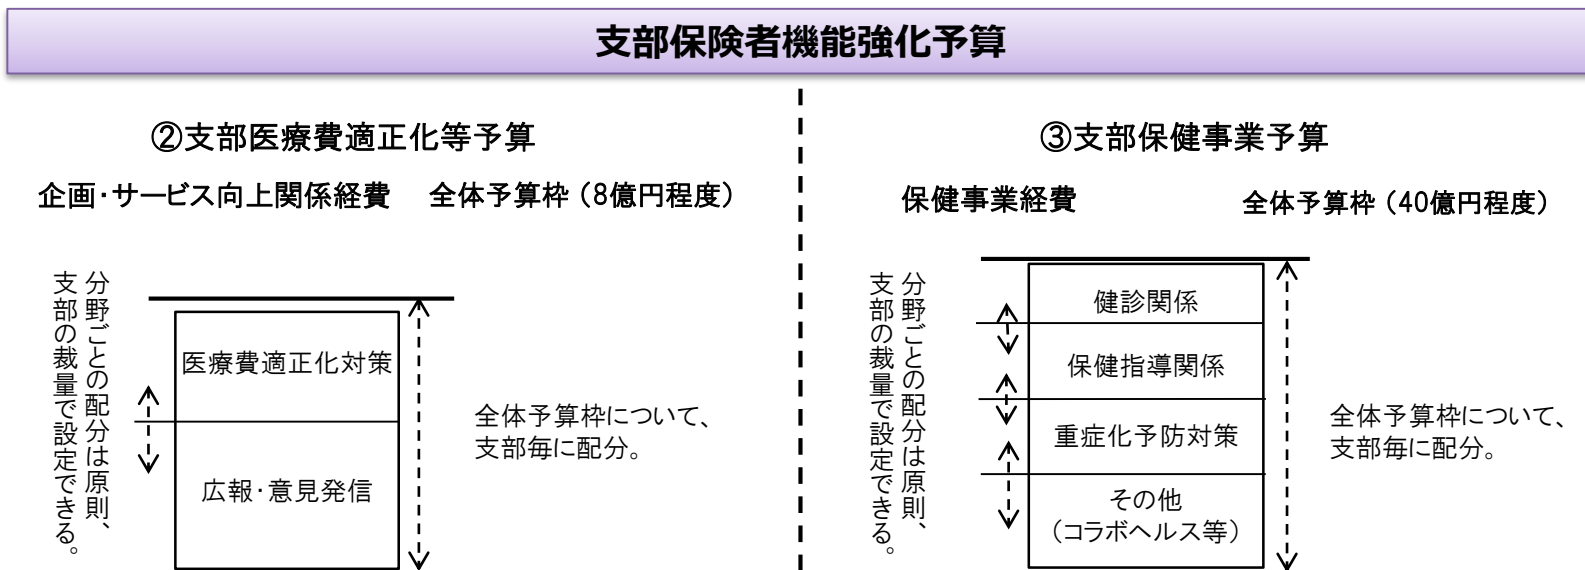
支部保険者機能強化予算

②支部医療費適正化等予算

企画･サービス向上関係経費　全体予算枠（8億円程度）

分野ごとの配分は原則、支部の裁量で設定できる。

医療費適正化対策

広報･意見発信

全体予算枠について、支部毎に配分。

③支部保健事業予算

保健事業経費　全体予算枠（40億円程度）

分野ごとの配分は原則、支部の裁量で設定できる。

健診関係

保健指導関係

重症化予防対策

その他（コラボヘルス等）

全体予算枠について、支部毎に配分。